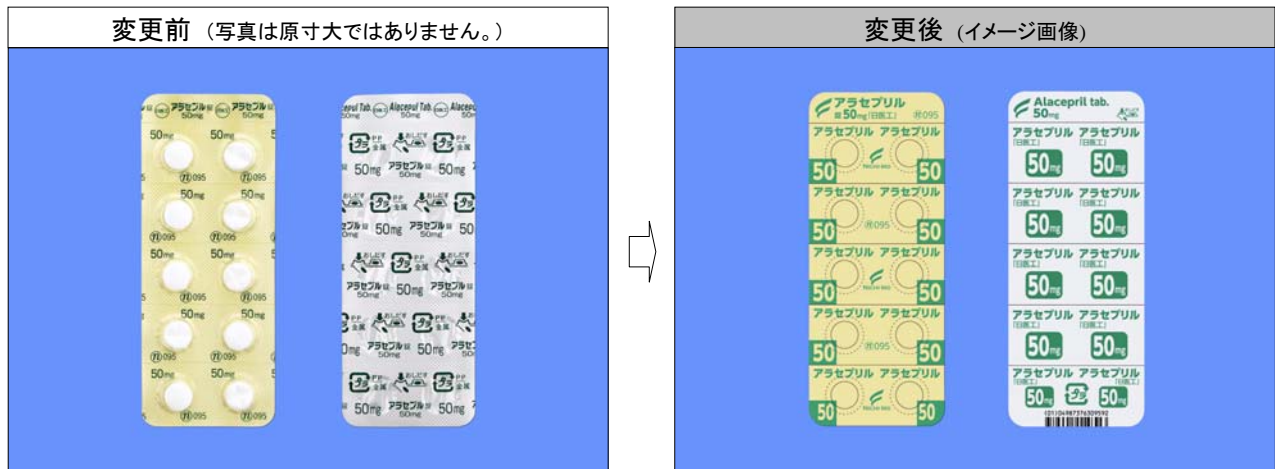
変更前 (写真は原寸大ではありません。)

アラセプリル錠 50mg アラセプリル錠 50mg
50mg 50mg
ⓉⓊ095 ⓉⓊ095
50mg 50mg
ⓉⓊ095 ⓉⓊ095
50mg 50mg
ⓉⓊ095 ⓉⓊ095
50mg 50mg
ⓉⓊ095 ⓉⓊ095
50mg 50mg
ⓉⓊ095 ⓉⓊ095

Alacepril Tab. 50mg Alacepril Tab.
PP 金属 おしだす
50mg アラセプリル錠 50mg 50mg
アラセプリル錠 50mg 50mg アラセプリル錠 50mg
50mg アラセプリル錠 50mg 50mg
アラセプリル錠 50mg 50mg
50mg アラセプリル錠 50mg 50mg

変更後 (イメージ画像)

アラセプリル
錠50mg「日医工」 ⓉⓊ095
アラセプリル アラセプリル
50 50
アラセプリル アラセプリル
50 ⓉⓊ095 50
アラセプリル アラセプリル
50 50
アラセプリル アラセプリル
50 ⓉⓊ095 50
アラセプリル アラセプリル
50 50

Alacepril tab. 50mg
アラセプリル アラセプリル
「日医工」 「日医工」
50mg 50mg
アラセプリル アラセプリル
「日医工」 「日医工」
50mg 50mg
アラセプリル アラセプリル
「日医工」 「日医工」
50mg 50mg
アラセプリル アラセプリル
「日医工」 「日医工」
50mg 50mg
アラセプリル アラセプリル
「日医工」 「日医工」
50mg 50mg
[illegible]